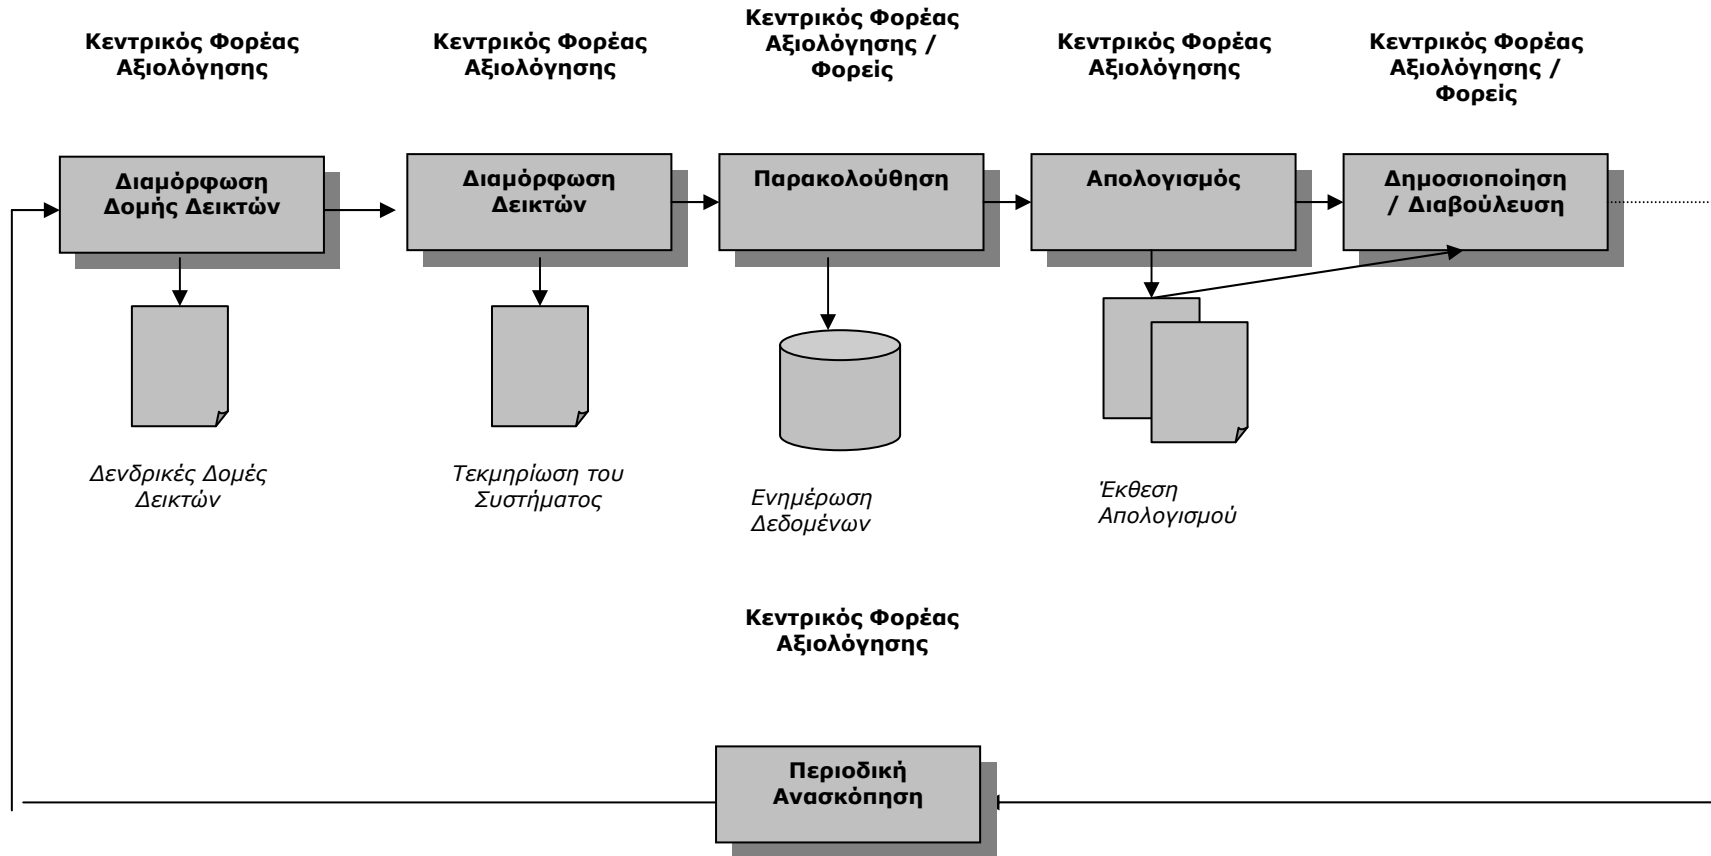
Κεντρικός Φορέας Αξιολόγησης

Κεντρικός Φορέας Αξιολόγησης

Κεντρικός Φορέας Αξιολόγησης / Φορείς

Κεντρικός Φορέας Αξιολόγησης

Κεντρικός Φορέας Αξιολόγησης / Φορείς

Διαμόρφωση Δομής Δεικτών

Διαμόρφωση Δεικτών

Παρακολούθηση

Απολογισμός

Δημοσιοποίηση / Διαβούλευση

Δενδρικές Δομές Δεικτών

Τεκμηρίωση του Συστήματος

Ενημέρωση Δεδομένων

Έκθεση Απολογισμού

Κεντρικός Φορέας Αξιολόγησης

Περιοδική Ανασκόπηση